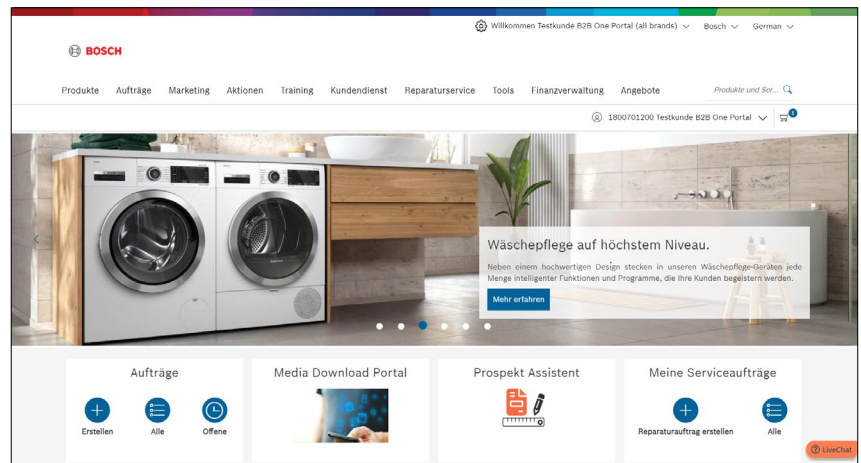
Willkommen Testkunde B2B One Portal (all brands)
Bosch
German

BOSCH

Produkte
Aufträge
Marketing
Aktionen
Training
Kundendienst
Reparaturservice
Tools
Finanzverwaltung
Angebote
Produkte und Ser...

1800701200 Testkunde B2B One Portal
0

Wäschepflege auf höchstem Niveau.

Neben einem hochwertigen Design stecken in unseren Wäschepflege-Geräten jede Menge intelligenter Funktionen und Programme, die Ihre Kunden begeistern werden.

Mehr erfahren

Aufträge
Erstellen
Alle
Offene

Media Download Portal

Prospekt Assistent

Meine Serviceaufträge
Reparaturauftrag erstellen
Alle

LiveChat